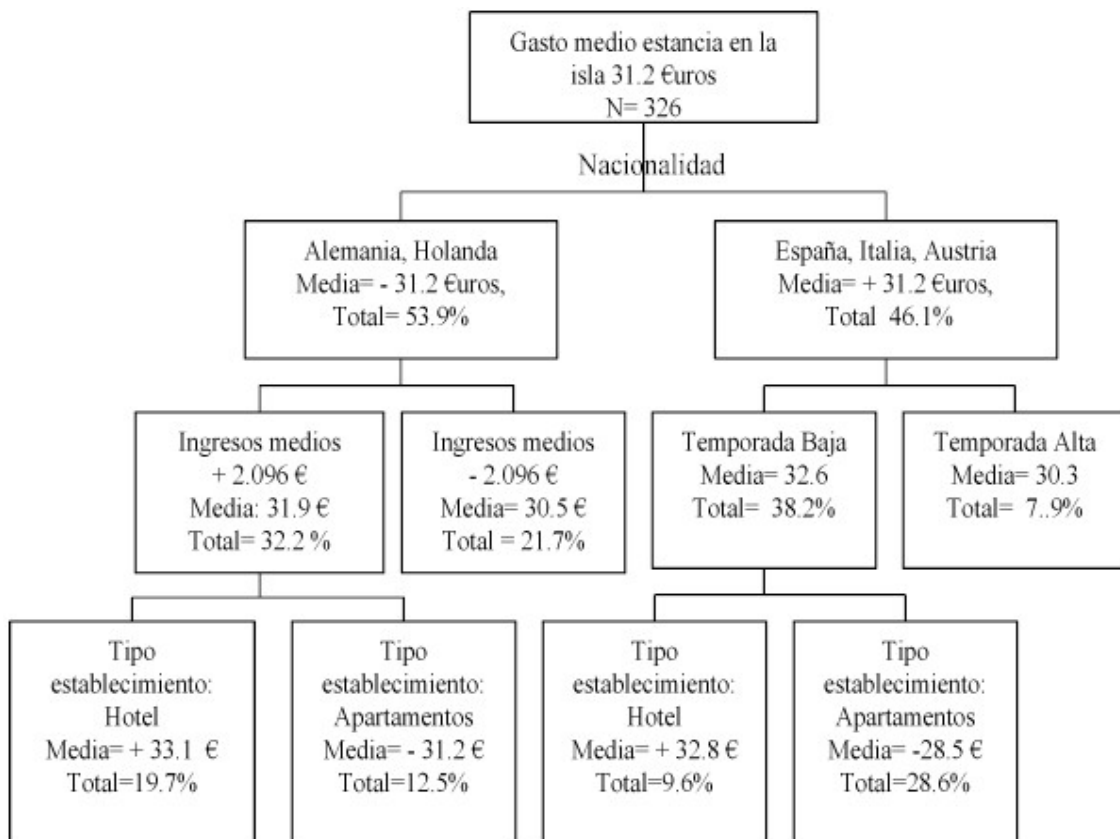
Gasto medio estancia en la isla 31.2 €uros
N= 326

Nacionalidad

Alemania, Holanda
Media= - 31.2 €uros,
Total= 53.9%

España, Italia, Austria
Media= + 31.2 €uros,
Total 46.1%

Ingresos medios
+ 2.096 €
Media: 31.9 €
Total= 32.2 %

Ingresos medios
- 2.096 €
Media= 30.5 €
Total = 21.7%

Temporada Baja
Media= 32.6
Total= 38.2%

Temporada Alta
Media= 30.3
Total= 7..9%

Tipo establecimiento:
Hotel
Media= + 33.1 €
Total=19.7%

Tipo establecimiento:
Apartamentos
Media= - 31.2 €
Total=12.5%

Tipo establecimiento:
Hotel
Media= + 32.8 €
Total=9.6%

Tipo establecimiento:
Apartamentos
Media= -28.5 €
Total=28.6%